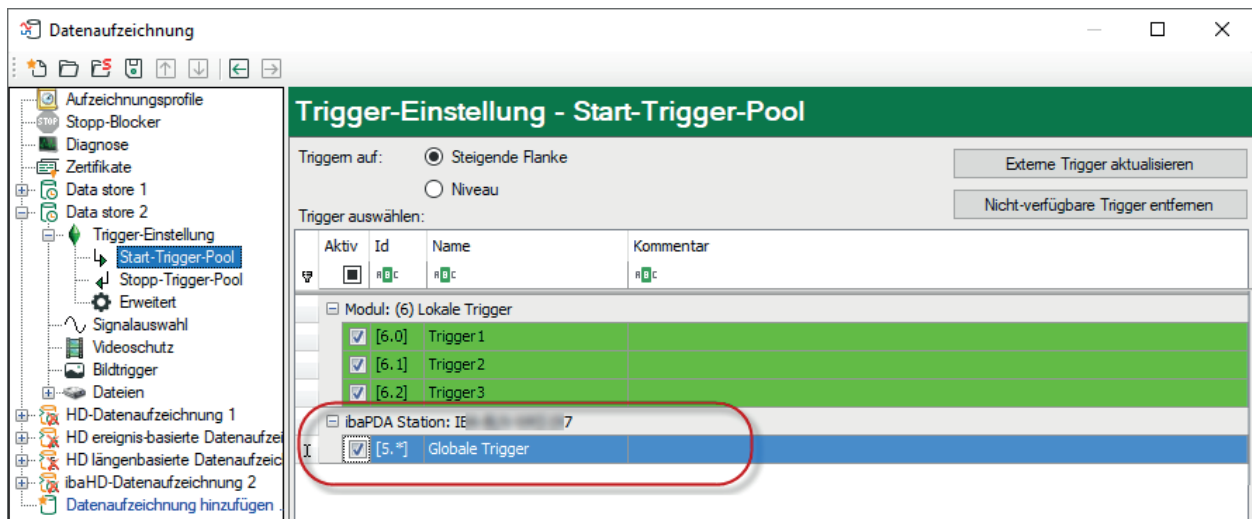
Datenaufzeichnung

Aufzeichnungsprofile
Stopp-Blocker
Diagnose
Zertifikate
Data store 1
Data store 2
Trigger-Einstellung
Start-Trigger-Pool
Stopp-Trigger-Pool
Erweitert
Signalauswahl
Videoschutz
Bildtrigger
Dateien
HD-Datenaufzeichnung 1
HD ereignis-basierte Datenaufzei
HD längenbasierte Datenaufzeic
ibaHD-Datenaufzeichnung 2
Datenaufzeichnung hinzufügen ...

Trigger-Einstellung - Start-Trigger-Pool

Triggern auf:
Steigende Flanke
Niveau

Externe Trigger aktualisieren
Nicht-verfügbare Trigger entfernen

Trigger auswählen:

| Aktiv | Id | Name | Kommentar |
|---|---|---|---|
| Modul: (6) Lokale Trigger | | | |
| ☑ | [6.0] | Trigger1 | |
| ☑ | [6.1] | Trigger2 | |
| ☑ | [6.2] | Trigger3 | |
| ibaPDA Station: IE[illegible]7 | | | |
| ☑ | [5.*] | Globale Trigger | |